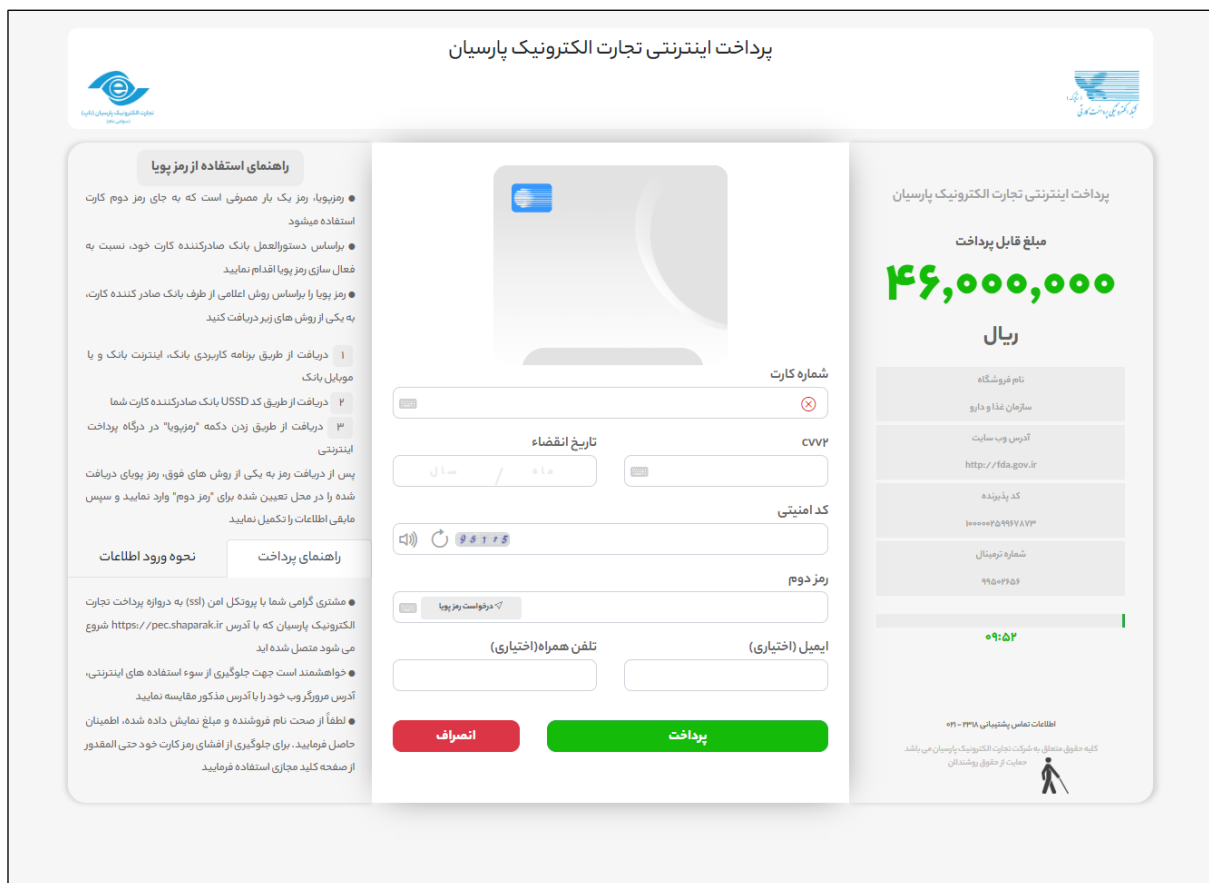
پرداخت اینترنتی تجارت الکترونیک پارسیان

تجارت الکترونیک پارسیان (تاپ)
(سهامی عام)

پرداخت اینترنتی تجارت الکترونیک پارسیان

مبلغ قابل پرداخت
۴۶,۰۰۰,۰۰۰
ریال

نام فروشگاه
سازمان غذا و دارو

آدرس وب سایت
http://fda.gov.ir

کد پذیرنده
۱۰۰۰۰۰۲۵۹۹۶۷۸۷۳

شماره ترمینال
۹۹۵۰۲۶۵۶

۰۹:۵۲

اطلاعات تماس پشتیبانی ۲۳۱۸ - ۰۲۱

کلیه حقوق متعلق به شرکت تجارت الکترونیک پارسیان می باشد
حمایت از حقوق روشندلان

شماره کارت

cvv2

تاریخ انقضاء

ماه / سال

کد امنیتی

95115

رمز دوم

درخواست رمز پویا

ایمیل (اختیاری)

تلفن همراه(اختیاری)

پرداخت

انصراف

راهنمای استفاده از رمز پویا

● رمزپویا، رمز یک بار مصرفی است که به جای رمز دوم کارت استفاده میشود

● براساس دستورالعمل بانک صادرکننده کارت خود، نسبت به فعال سازی رمز پویا اقدام نمایید

● رمز پویا را براساس روش اعلامی از طرف بانک صادر کننده کارت، به یکی از روش های زیر دریافت کنید

۱ دریافت از طریق برنامه کاربردی بانک، اینترنت بانک و یا موبایل بانک

۲ دریافت از طریق کد USSD بانک صادرکننده کارت شما

۳ دریافت از طریق زدن دکمه "رمزپویا" در درگاه پرداخت اینترنتی

پس از دریافت رمز به یکی از روش های فوق، رمز پویای دریافت شده را در محل تعیین شده برای "رمز دوم" وارد نمایید و سپس مابقی اطلاعات را تکمیل نمایید

راهنمای پرداخت

نحوه ورود اطلاعات

● مشتری گرامی شما با پروتکل امن (ssl) به دروازه پرداخت تجارت الکترونیک پارسیان که با آدرس https://pec.shaparak.ir شروع می شود متصل شده اید

● خواهشمند است جهت جلوگیری از سوء استفاده های اینترنتی، آدرس مرورگر وب خود را با آدرس مذکور مقایسه نمایید

● لطفاً از صحت نام فروشنده و مبلغ نمایش داده شده، اطمینان حاصل فرمایید، برای جلوگیری از افشای رمز کارت خود حتی المقدور از صفحه کلید مجازی استفاده فرمایید